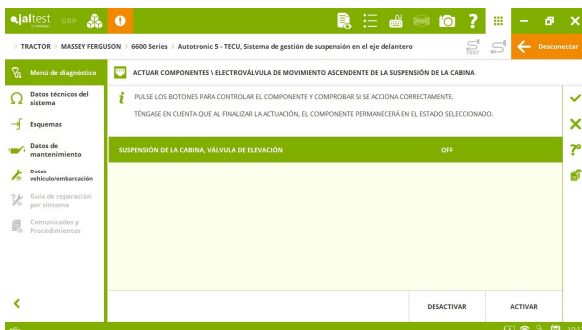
jaltest GRP

TRACTOR > MASSEY FERGUSON > 6600 Series > Autotronic 5 - TECU, Sistema de gestión de suspensión en el eje delantero

Desconectar

Menú de diagnóstico

Datos técnicos del sistema

Esquemas

Datos de mantenimiento

Datos vehículo/embarcación

Guía de reparación por síntoma

Comunicados y Procedimientos

ACTUAR COMPONENTES \ ELECTROVÁLVULA DE MOVIMIENTO ASCENDENTE DE LA SUSPENSIÓN DE LA CABINA

PULSE LOS BOTONES PARA CONTROLAR EL COMPONENTE Y COMPROBAR SI SE ACCIONA CORRECTAMENTE.

TÉNGASE EN CUENTA QUE AL FINALIZAR LA ACTUACIÓN, EL COMPONENTE PERMANECERÁ EN EL ESTADO SELECCIONADO.

| SUSPENSIÓN DE LA CABINA, VÁLVULA DE ELEVACIÓN | OFF |
|---|---|

DESACTIVAR

ACTIVAR

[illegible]